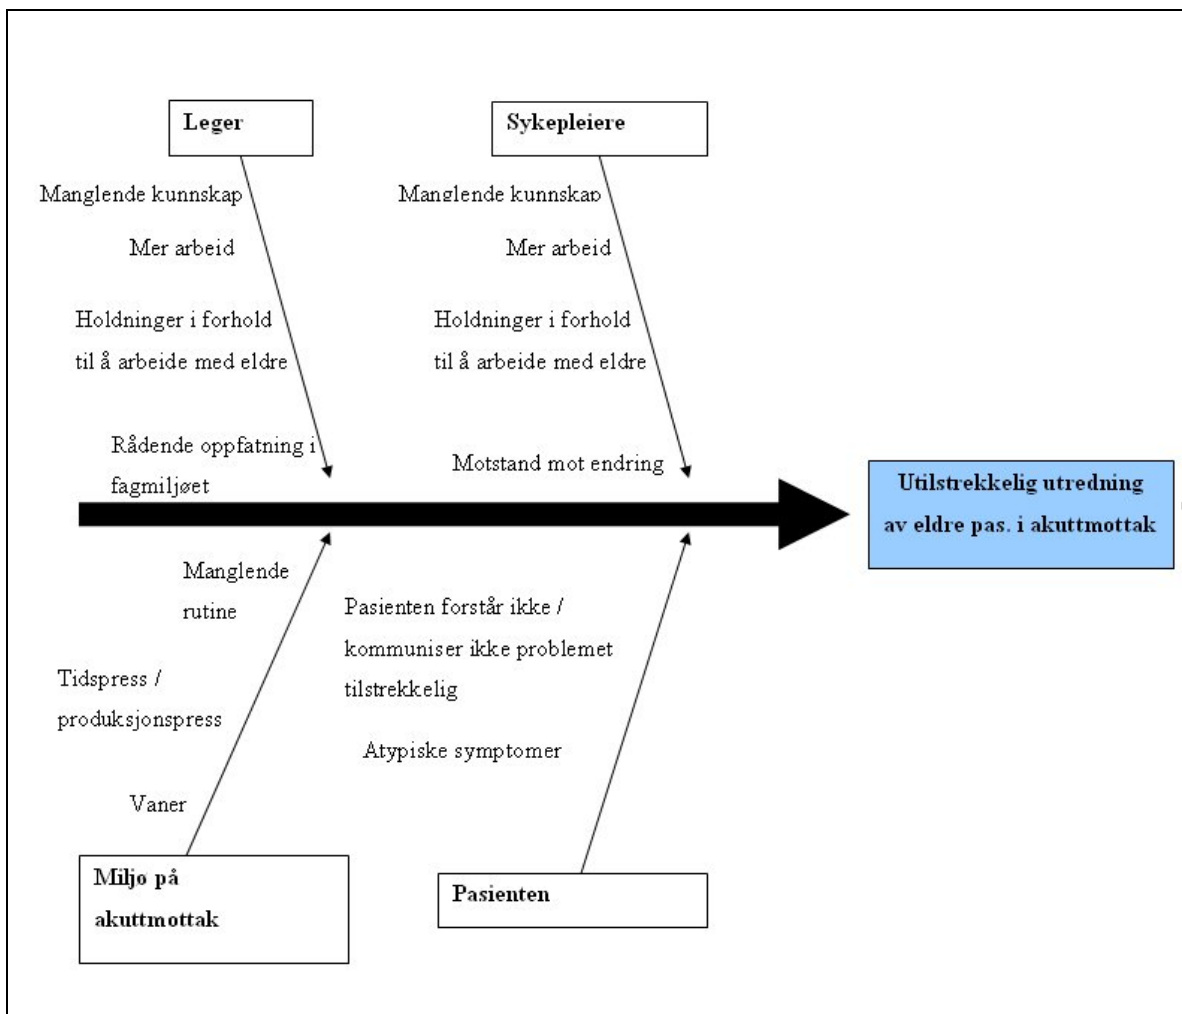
Leger

Manglende kunnskap

Mer arbeid

Holdninger i forhold til å arbeide med eldre

Rådende oppfatning i fagmiljøet

Sykepleiere

Manglende kunnskap

Mer arbeid

Holdninger i forhold til å arbeide med eldre

Motstand mot endring

Utilstrekkelig utredning av eldre pas. i akuttmottak

Manglende rutine

Tidspress / produksjonspress

Vaner

Miljø på akuttmottak

Pasienten forstår ikke / kommuniser ikke problemet tilstrekkelig

Atypiske symptomer

Pasienten